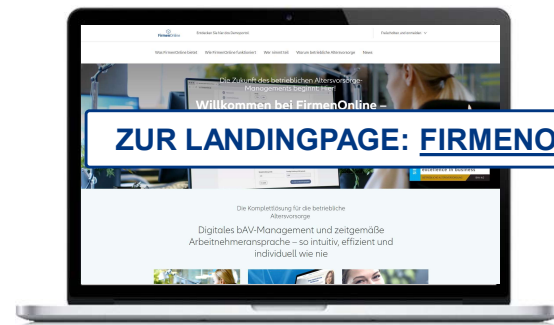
FirmenOnline

Entdecken Sie hier das Demoportal

Firmenkunden anmelden

Was ist FirmenOnline bAV? Wie FirmenOnline funktioniert Wer vorsorgt Warum betriebliche Altersvorsorge News

Die Zukunft des betrieblichen Altersvorsorge-Managements beginnt: Hier!

Willkommen bei FirmenOnline –

ZUR LANDINGPAGE: FIRMENO

Die Komplettlösung für die betriebliche Altersvorsorge

Digitales bAV-Management und zeitgemäße Arbeitnehmeransprache – so intuitiv, effizient und individuell wie nie